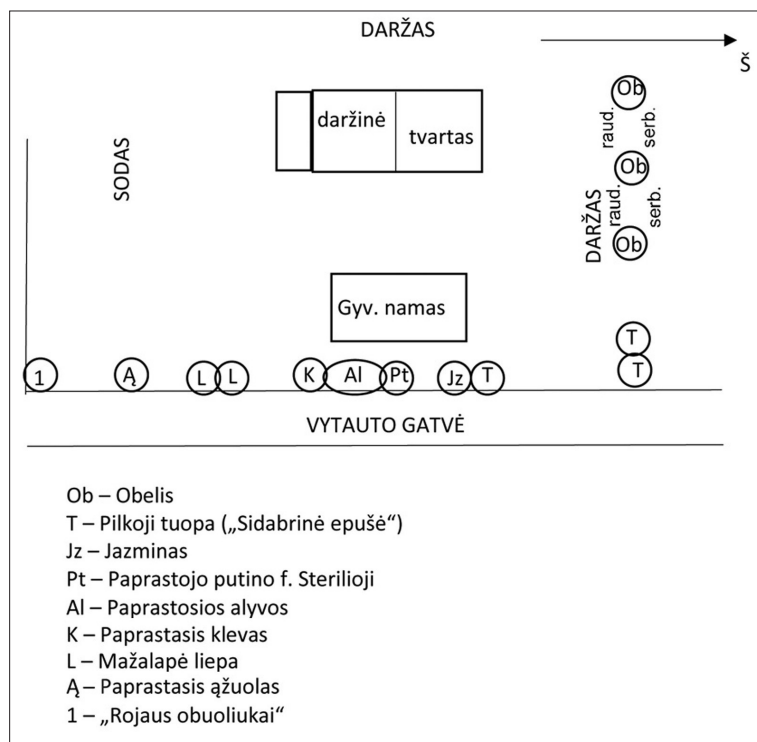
DARŽAS

Š

daržinė

tvartas

SODAS

Ob
raud.
serb.
Ob
raud.
serb.
Ob

DARŽAS

Gyv. namas

T
T

1 Ą L L K Al Pt Jz T

VYTAUTO GATVĖ

Ob – Obelis
T – Pilkoji tuopa („Sidabrinė epušė“)
Jz – Jazminas
Pt – Paprastojo putino f. Sterilioji
Al – Paprastosios alyvos
K – Paprastasis klevas
L – Mažalapė liepa
Ą – Paprastasis ąžuolas
1 – „Rojaus obuoliukai“